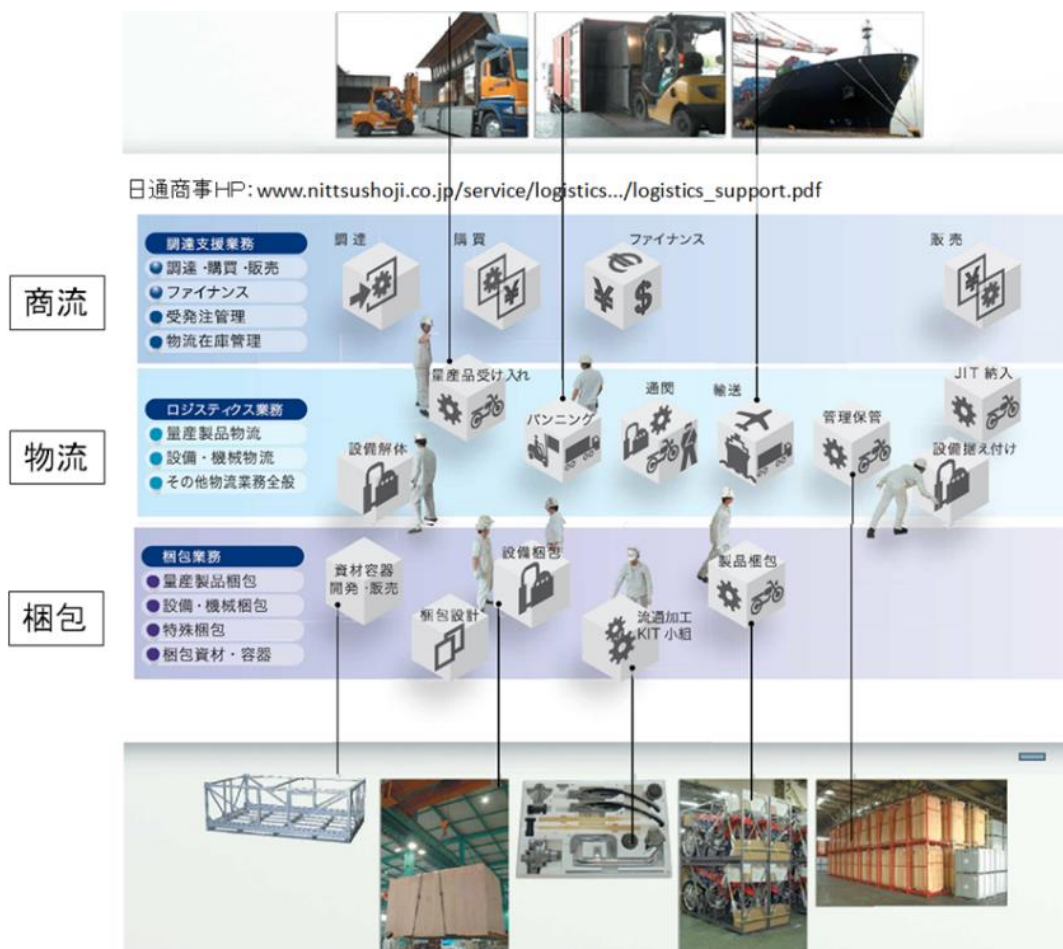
日通商事HP: www.nittsushoji.co.jp/service/logistics.../logistics_support.pdf

商流

調達支援業務
調達・購買・販売
ファイナンス
受発注管理
物流在庫管理

調達
購買
ファイナンス
販売

物流

ロジスティクス業務
量産製品物流
設備・機械物流
その他物流業務全般

量産品受け入れ
バンニング
通関
輸送
JIT 納入
管理保管
設備解体
設備据え付け

梱包

梱包業務
量産製品梱包
設備・機械梱包
特殊梱包
梱包資材・容器

資材容器 開発・販売
設備梱包
梱包設計
流通加工 KIT 小組
製品梱包